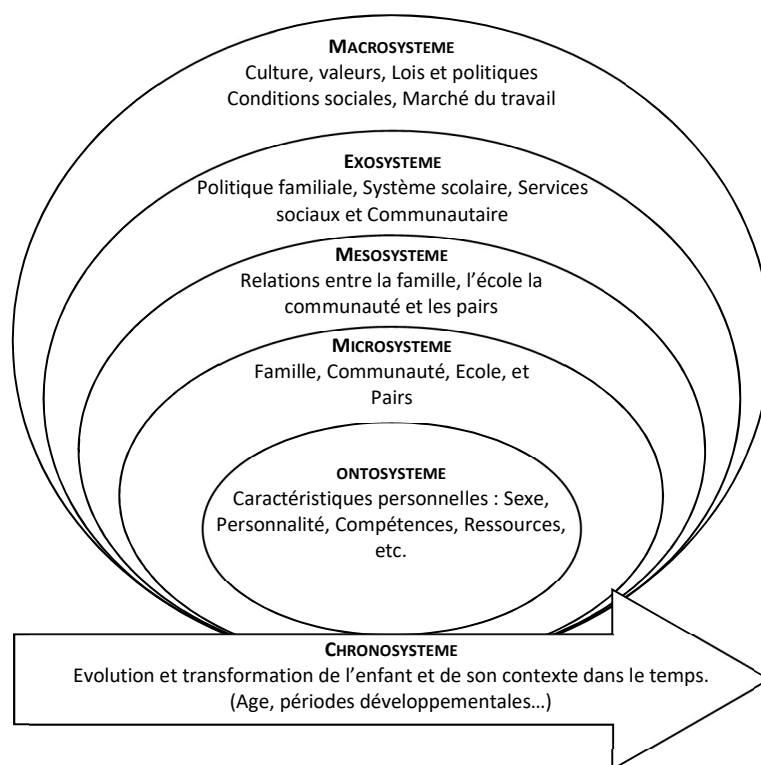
MACROSYSTEME
Culture, valeurs, Lois et politiques
Conditions sociales, Marché du travail

EXOSYSTEME
Politique familiale, Système scolaire, Services sociaux et Communautaire

MESOSYSTEME
Relations entre la famille, l'école la communauté et les pairs

MICROSYSTEME
Famille, Communauté, Ecole, et Pairs

ONTOSYSTEME
Caractéristiques personnelles : Sexe, Personnalité, Compétences, Ressources, etc.

CHRONOSYSTEME
Evolution et transformation de l'enfant et de son contexte dans le temps.
(Age, périodes développementales…)